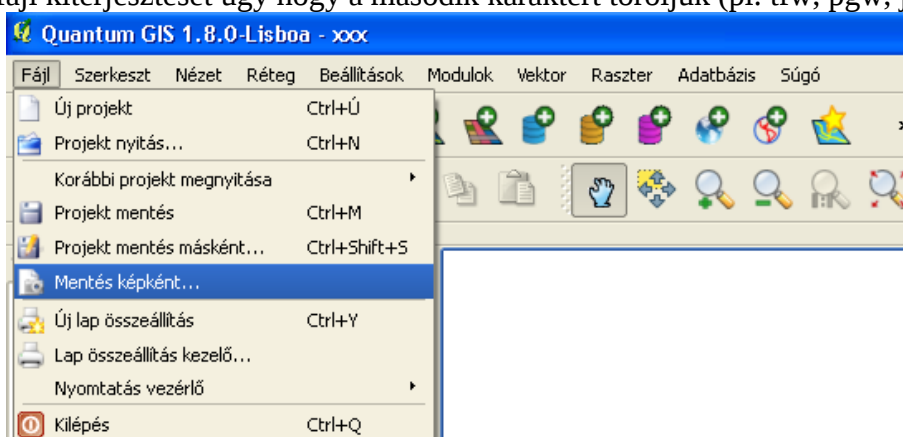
fájl kiterjesztését úgy hogy a második karaktert töröljük (pl. tfw, pgw, j

Quantum GIS 1.8.0-Lisboa - xxx

Fájl Szerkeszt Nézet Réteg Beállítások Modulok Vektor Raszter Adatbázis Súgó

Új projekt Ctrl+Ú
Projekt nyitás... Ctrl+N
Korábbi projekt megnyitása
Projekt mentés Ctrl+M
Projekt mentés másként... Ctrl+Shift+S
Mentés képként...
Új lap összeállítás Ctrl+Y
Lap összeállítás kezelő...
Nyomtatás vezérlő
Kilépés Ctrl+Q